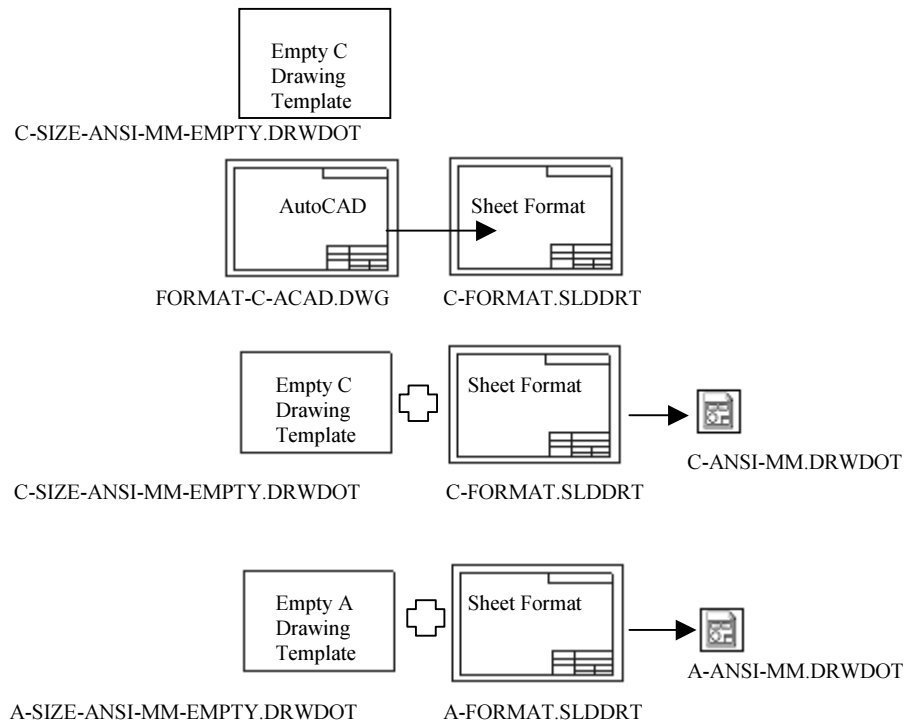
Empty C Drawing Template

C-SIZE-ANSI-MM-EMPTY.DRWDOT

AutoCAD

Sheet Format

FORMAT-C-ACAD.DWG

C-FORMAT.SLDDRT

Empty C Drawing Template

Sheet Format

C-ANSI-MM.DRWDOT

C-SIZE-ANSI-MM-EMPTY.DRWDOT

C-FORMAT.SLDDRT

Empty A Drawing Template

Sheet Format

A-ANSI-MM.DRWDOT

A-SIZE-ANSI-MM-EMPTY.DRWDOT

A-FORMAT.SLDDRT